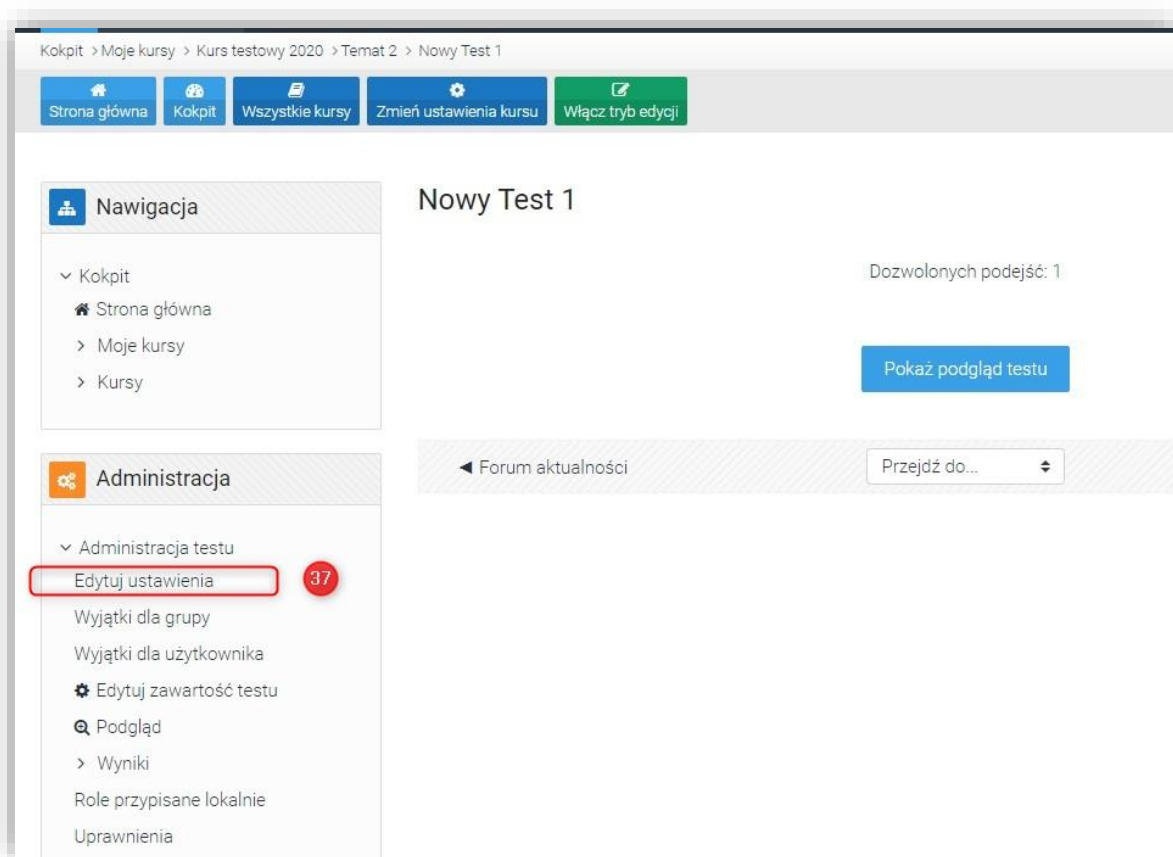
Kokpit > Moje kursy > Kurs testowy 2020 > Temat 2 > Nowy Test 1

Strona główna | Kokpit | Wszystkie kursy | Zmień ustawienia kursu | Włącz tryb edycji

Nawigacja

Kokpit
Strona główna
> Moje kursy
> Kursy

Administracja

Administracja testu
Edytuj ustawienia
37
Wyjątki dla grupy
Wyjątki dla użytkownika
Edytuj zawartość testu
Podgląd
> Wyniki
Role przypisane lokalnie
Uprawnienia

Nowy Test 1

Dozwolonych podejść: 1

Pokaż podgląd testu

◄ Forum aktualności

Przejdź do...